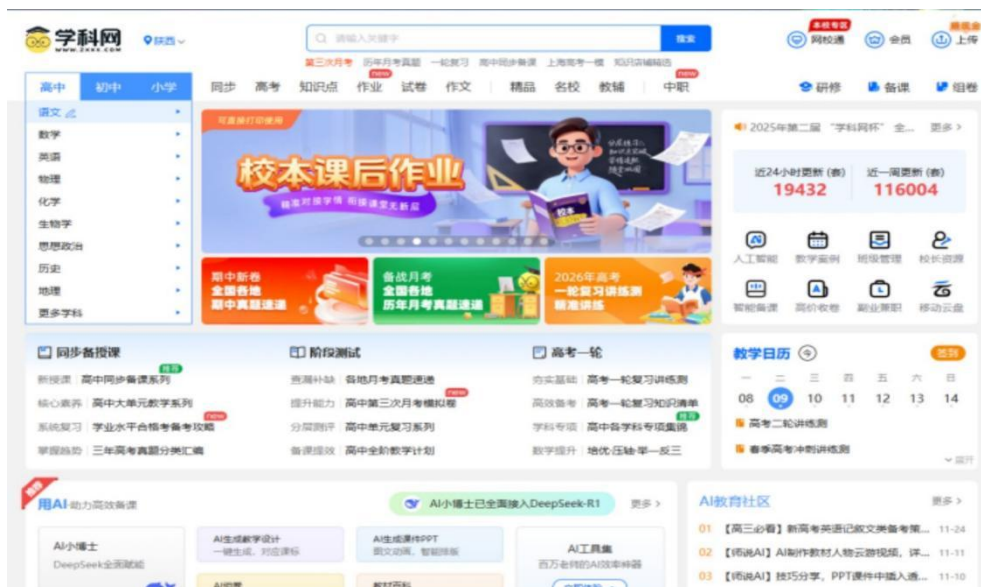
学科网 www.zxxk.com 陕西

请输入关键字 搜索

第三次月考 历年月考真题 一轮复习 高中同步备课 上海高考一模 知识讲练精品

本校专区 网校通 会员 上传

高中 初中 小学 同步 高考 知识点 new 作业 试卷 作文 精品 名校 教辅 new 中职 研修 备课 组卷

语文 数学 英语 物理 化学 生物学 思想政治 历史 地理 更多学科

可直接打印使用

校本课后作业

精准对接学情 衔接课堂无断层

期中新卷 全国各地 期中真题速递

备战月考 全国各地 历年月考真题速递

2026年高考 一轮复习讲练测 精准讲练

2025年第二届“学科网杯”全... 更多 >

近24小时更新 (套) 19432

近一周更新 (套) 116004

人工智能 教学案例 班级管理 校长资源

智能备课 高价收卷 副业兼职 移动云盘

同步备授课

新授课 | 高中同步备课系列 推荐

核心素养 | 高中大单元教学系列

系统复习 | 学业水平合格考备考攻略 new

掌握趋势 | 三年高考真题分类汇编

阶段测试

查漏补缺 | 各地月考真题速递

提升能力 | 高中第三次月考模拟卷 new

分层测评 | 高中单元复习系列

备课提效 | 高中全阶教学计划

高考一轮

夯实基础 | 高考一轮复习讲练测

高效备考 | 高考一轮复习知识清单

学科专项 | 高中各学科专项集锦 推荐

教学提升 | 培优·压轴·举一反三

教学日历 签到

一 二 三 四 五 六 日

08 09 10 11 12 13 14

高考二轮讲练测

春季高考冲刺讲练测

展开

用AI 助力高效备课

AI小博士已全面接入DeepSeek-R1 更多 >

AI小博士 DeepSeek全面赋能

AI生成教学设计 一键生成、对应课标

AI生成课件PPT 图文动画、智能排版

AI工具集 百万老师的AI效率神器

AI教育社区 更多 >

01 【高三必看】新高考英语记叙文续写备考策... 11-24

02 【师说AI】AI制作教材人物云游视频，详... 11-11

03 【师说AI】技巧分享，PPT课件中插入通... 11-10